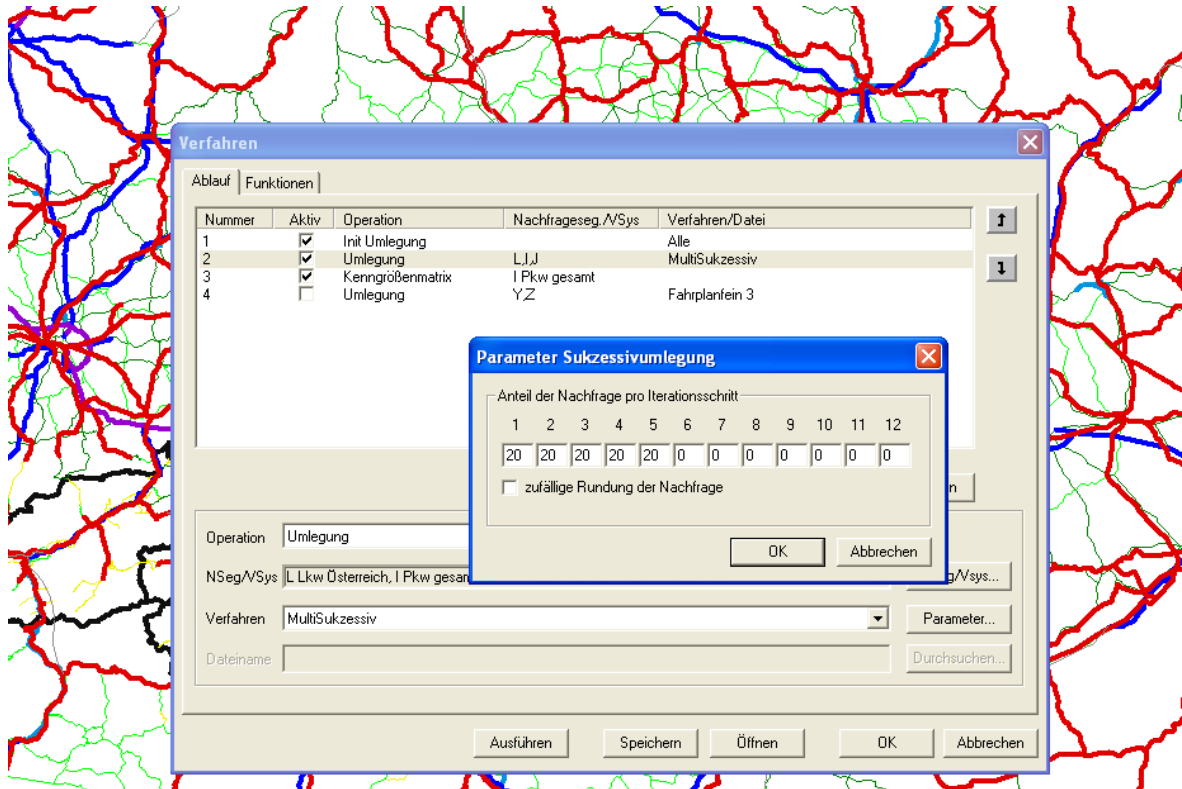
Verfahren

Ablauf | Funktionen

| Nummer | Aktiv | Operation | Nachfrageseg./VSys | Verfahren/Datei |
|---|---|---|---|---|
| 1 | ☑ | Init Umlegung | | Alle |
| 2 | ☑ | Umlegung | L,I,J | MultiSukzessiv |
| 3 | ☑ | Kenngrößenmatrix | I Pkw gesamt | |
| 4 | ☐ | Umlegung | Y,Z | Fahrplanfein 3 |

Parameter Sukzessivumlegung

Anteil der Nachfrage pro Iterationsschritt

| 1 | 2 | 3 | 4 | 5 | 6 | 7 | 8 | 9 | 10 | 11 | 12 |
|---|---|---|---|---|---|---|---|---|---|---|---|
| 20 | 20 | 20 | 20 | 20 | 0 | 0 | 0 | 0 | 0 | 0 | 0 |

zufällige Rundung der Nachfrage

OK Abbrechen

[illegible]n

Operation Umlegung

NSeg/VSys L Lkw Österreich, I Pkw gesam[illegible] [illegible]g/Vsys...

Verfahren MultiSukzessiv Parameter...

Dateiname Durchsuchen...

Ausführen Speichern Öffnen OK Abbrechen